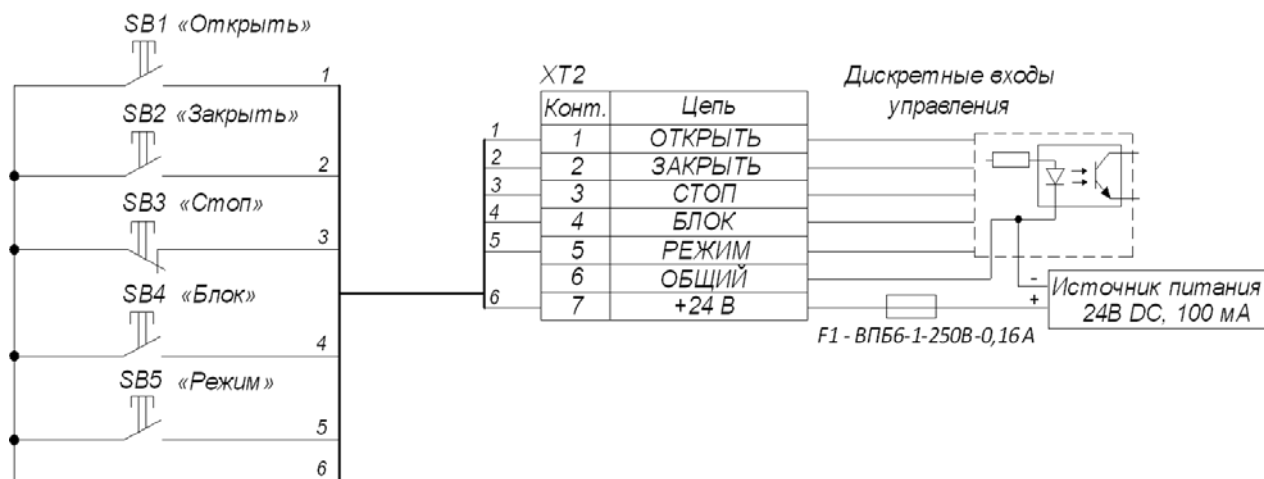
SB1 «Открыть»

1

SB2 «Закрыть»

2

SB3 «Стоп»

3

SB4 «Блок»

4

SB5 «Режим»

5

6

XT2

| Конт. | Цепь |
|---|---|
| 1 | ОТКРЫТЬ |
| 2 | ЗАКРЫТЬ |
| 3 | СТОП |
| 4 | БЛОК |
| 5 | РЕЖИМ |
| 6 | ОБЩИЙ |
| 7 | +24 В |

1
2
3
4
5
6

Дискретные входы управления

-
+
Источник питания 24В DC, 100 мА

F1 - ВПБ6-1-250В-0,16А